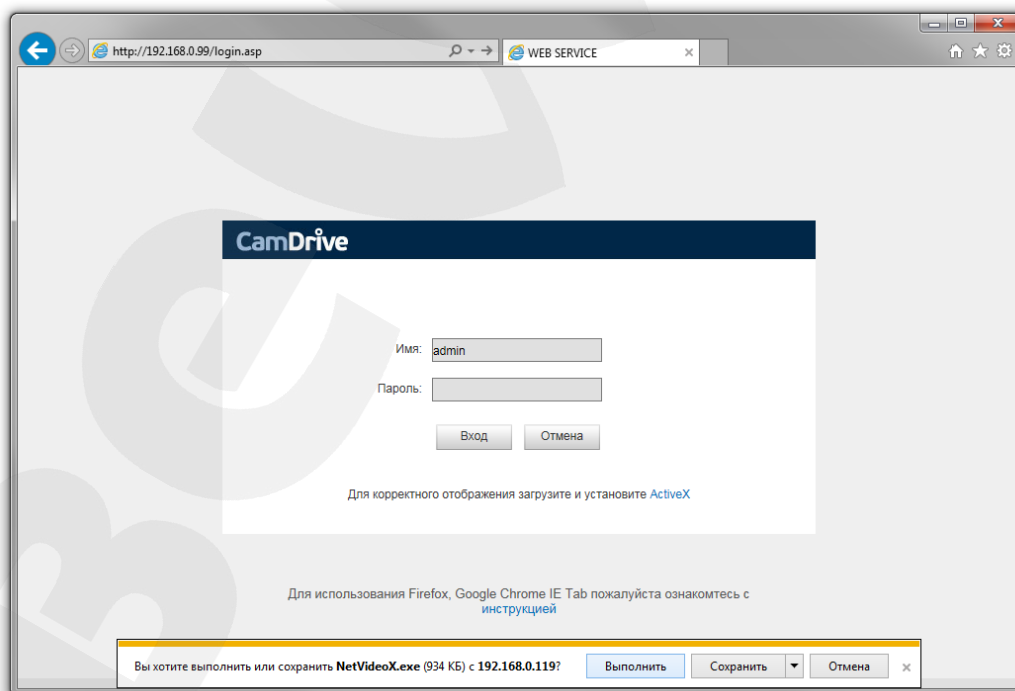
http://192.168.0.99/login.asp

WEB SERVICE

CamDrive

Имя: admin

Пароль:

Вход Отмена

Для корректного отображения загрузите и установите ActiveX

Для использования Firefox, Google Chrome IE Tab пожалуйста ознакомтесь с инструкцией

Вы хотите выполнить или сохранить NetVideoX.exe (934 КБ) с 192.168.0.119?

Выполнить Сохранить Отмена